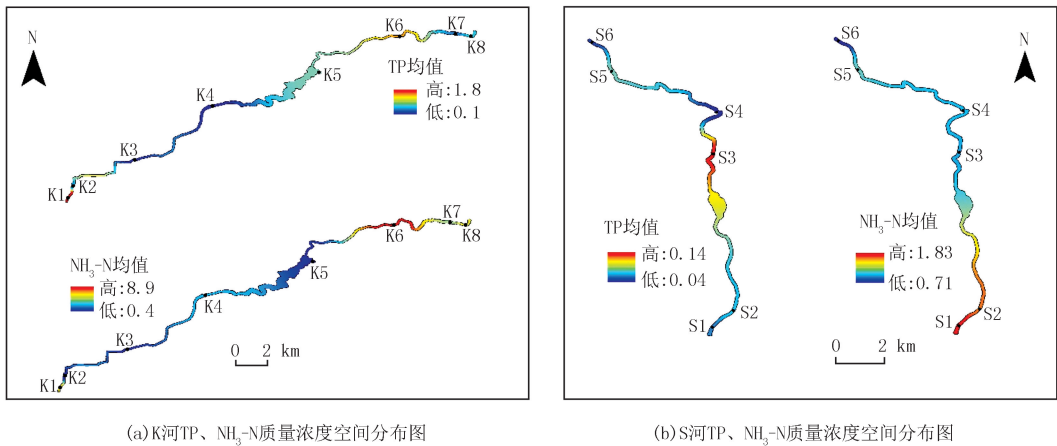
N

K6 K7 K8

K5

TP均值

高:1.8

低:0.1

K4

K3

K1 K2

K7

K6 K8

K5

$NH_3$-N均值

高:8.9

低:0.4

K4

K3

0 2 km

K1 K2

S6

S5

S4

S3

TP均值

高:0.14

低:0.04

S2

S1

S6

N

S5

S4

S3

$NH_3$-N均值

高:1.83

低:0.71

S1 S2

0 2 km

(a) K河TP、$NH_3$-N质量浓度空间分布图

(b) S河TP、$NH_3$-N质量浓度空间分布图